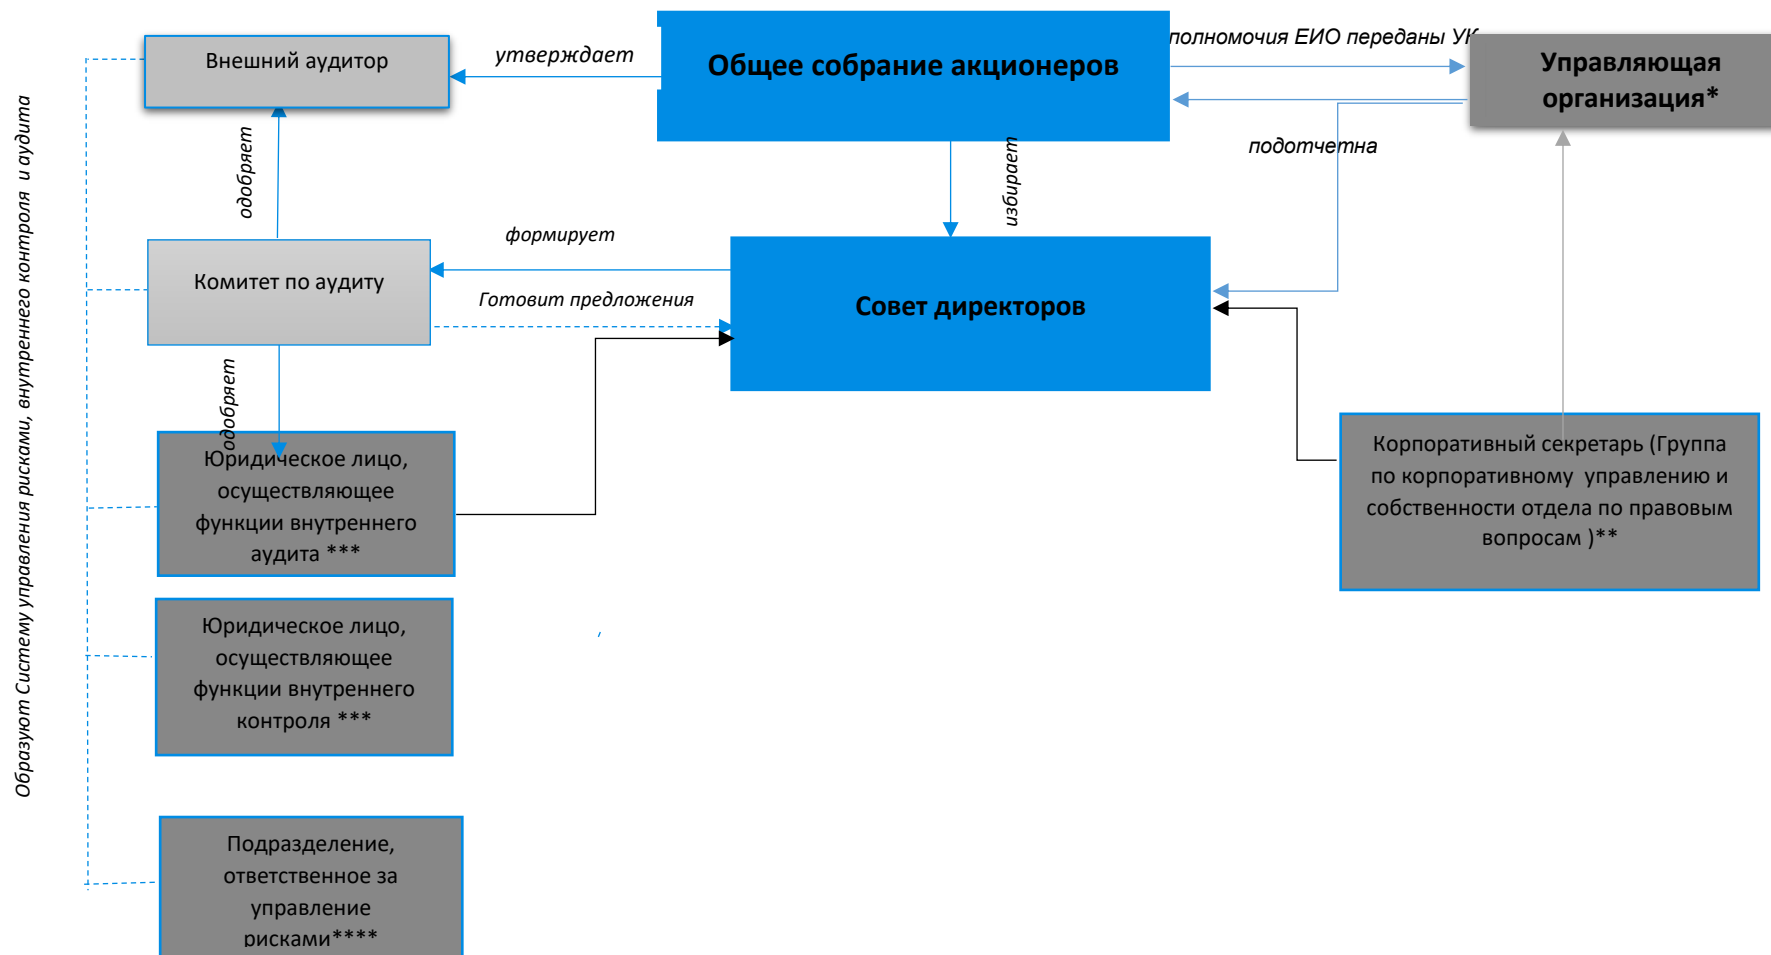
Образуют Систему управления рисками, внутреннего контроля и аудита

Внешний аудитор

утверждает

Общее собрание акционеров

полномочия ЕИО переданы УК

Управляющая организация*

подотчетна

одобряет

избирает

формирует

Комитет по аудиту

Готовит предложения

Совет директоров

одобряет

Юридическое лицо, осуществляющее функции внутреннего аудита ***

Корпоративный секретарь (Группа по корпоративному управлению и собственности отдела по правовым вопросам )**

Юридическое лицо, осуществляющее функции внутреннего контроля ***

Подразделение, ответственное за управление рисками****